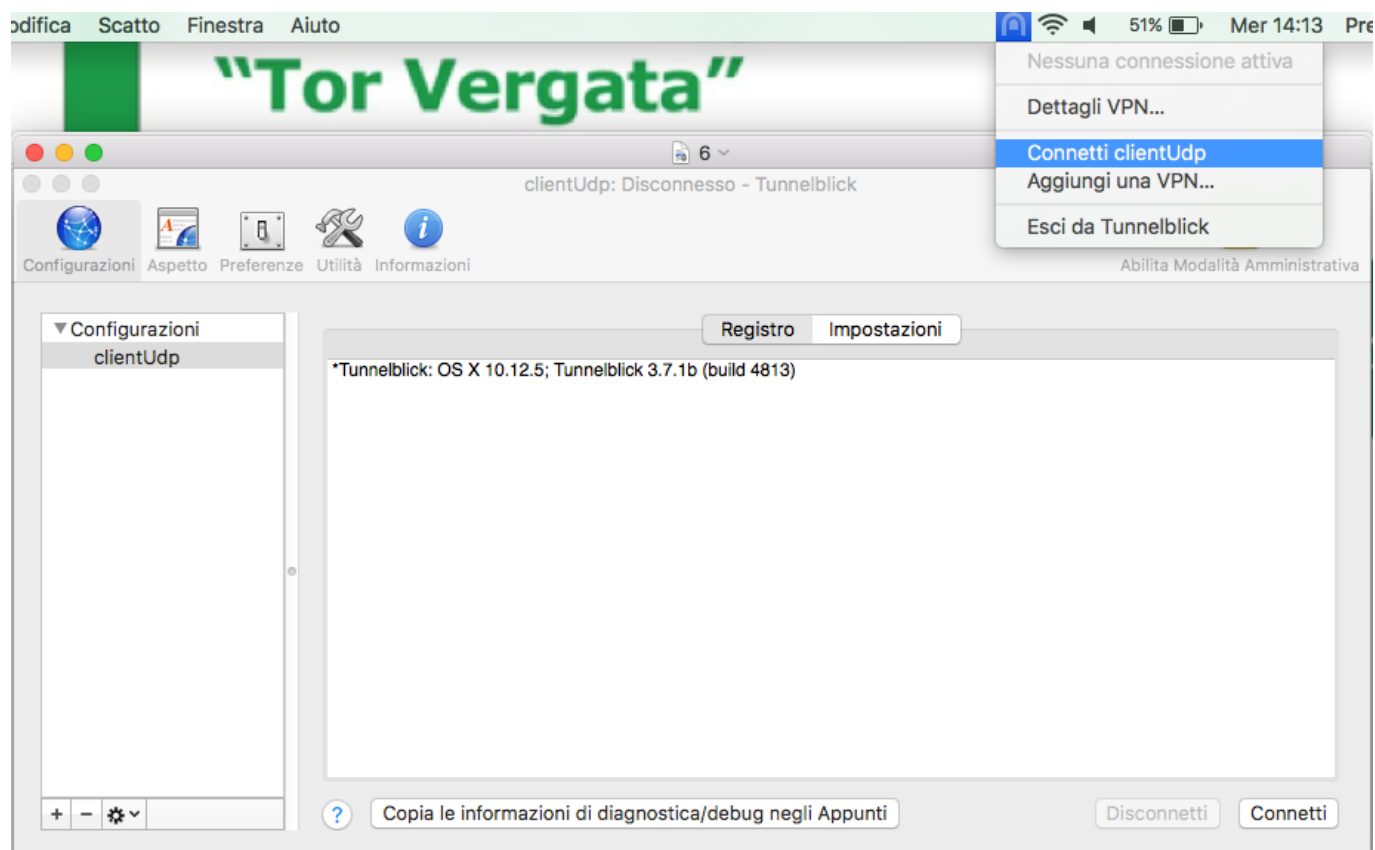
odifica Scatto Finestra Aiuto

51% Mer 14:13 Pre

“Tor Vergata”

Nessuna connessione attiva
Dettagli VPN...
Connetti clientUdp
Aggiungi una VPN...
Esci da Tunnelblick

6

clientUdp: Disconnesso - Tunnelblick

Configurazioni Aspetto Preferenze Utilità Informazioni

Abilita Modalità Amministrativa

▼Configurazioni
clientUdp

Registro Impostazioni

*Tunnelblick: OS X 10.12.5; Tunnelblick 3.7.1b (build 4813)

+ −

?

Copia le informazioni di diagnostica/debug negli Appunti

Disconnetti

Connetti